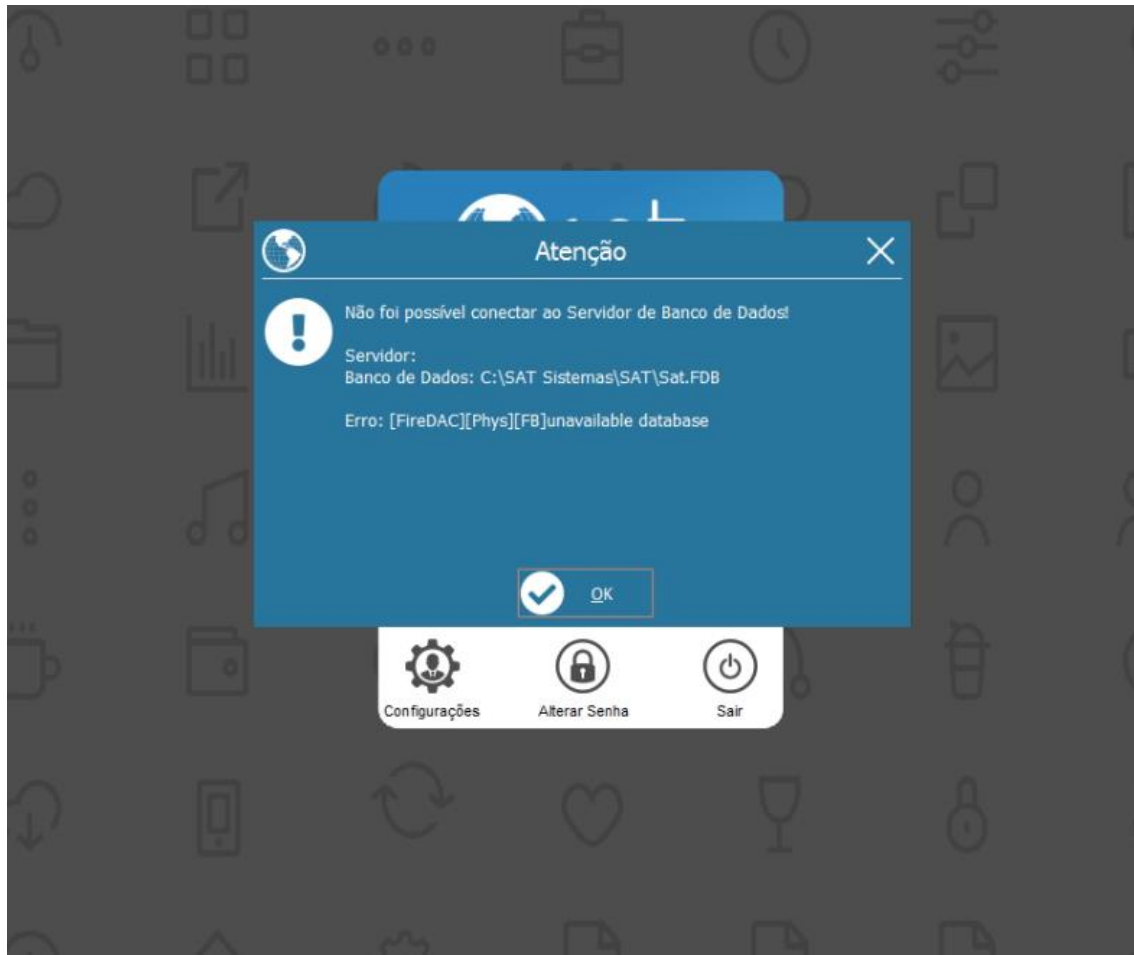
Atenção

Não foi possível conectar ao Servidor de Banco de Dados!

Servidor:
Banco de Dados: C:\SAT Sistemas\SAT\Sat.FDB

Erro: [FireDAC][Phys][FB]unavailable database

OK

Configurações

Alterar Senha

Sair